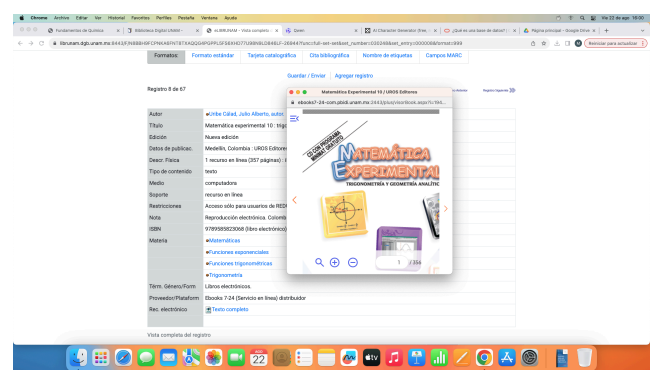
Chrome Archivo Editar Ver Historial Favoritos Perfiles Pestaña Ventana Ayuda

Vie 22 de ago 16:27

Fundamentos de Química | Biblioteca Digital UNAM | eLIBRUNAM - Vista completa | Qwen | AI Character Generator (Free... | ¿Qué es una base de datos? | Página principal - Google Drive

librunam.dgb.unam.mx:8443/F/N988H9FCPNKA67H787XQQG4PGPPLSF5E6N277U88968LD868U?-26944?func=full-set-set&set_number=020246&set_entry=000008&format=999

Reiniciar para actualizar

Formatos: Formato estándar | Tarjeta catalográfica | Cita bibliográfica | Nombre de etiquetas | Campos MARC

Guardar / Enviar | Agregar registro

Registro 8 de 57

Registro Siguiente

| | |
|---|---|
| Autor | Uribe Calad, Julio Alberto, autor |
| Título | Matemática experimental 10 : trig |
| Edición | Nueva edición |
| Datos de publicac. | Medellín, Colombia : UROS Editores |
| Descr. Física | 1 recurso en línea (357 páginas) : il |
| Tipo de contenido | texto |
| Medio | computadora |
| Soporte | recurso en línea |
| Restricciones | Acceso sólo para usuarios de RED |
| Nota | Reproducción electrónica. Colombi |
| ISBN | 9789585823068 (libro electrónico) |
| Materia | Matemáticas |
| | Funciones exponenciales |
| | Funciones trigonométricas |
| | Trigonometría |
| Térm. Género/Form | Libros electrónicos. |
| Proveedor/Plataform | Ebooks 7-24 (Servicio en línea) distribuidor |
| Rec. electrónico | Texto completo |

Vista completa del registro

Matemática Experimental 10 / UROS Editores
ebooks7-24-com.pbidi.unam.mx:2443/stage/onlineBook.aspx?il=

MATEMÁTICA EXPERIMENTAL
TRIGONOMETRÍA Y GEOMETRÍA ANALÍTICA

1 / 356

22